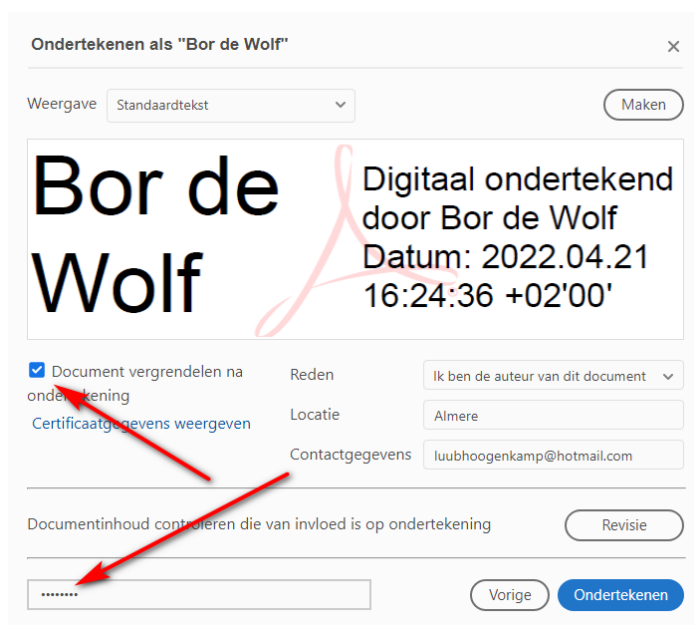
Ondertekenen als "Bor de Wolf"

×

Weergave Standaardtekst

Maken

Bor de Wolf

Digitaal ondertekend door Bor de Wolf Datum: 2022.04.21 16:24:36 +02'00'

Document vergrendelen na ondertekening

Certificaatgegevens weergeven

Reden Ik ben de auteur van dit document

Locatie Almere

Contactgegevens luubhoogenkamp@hotmail.com

Documentinhoud controleren die van invloed is op ondertekening

Revisie

••••••••

Vorige

Ondertekenen